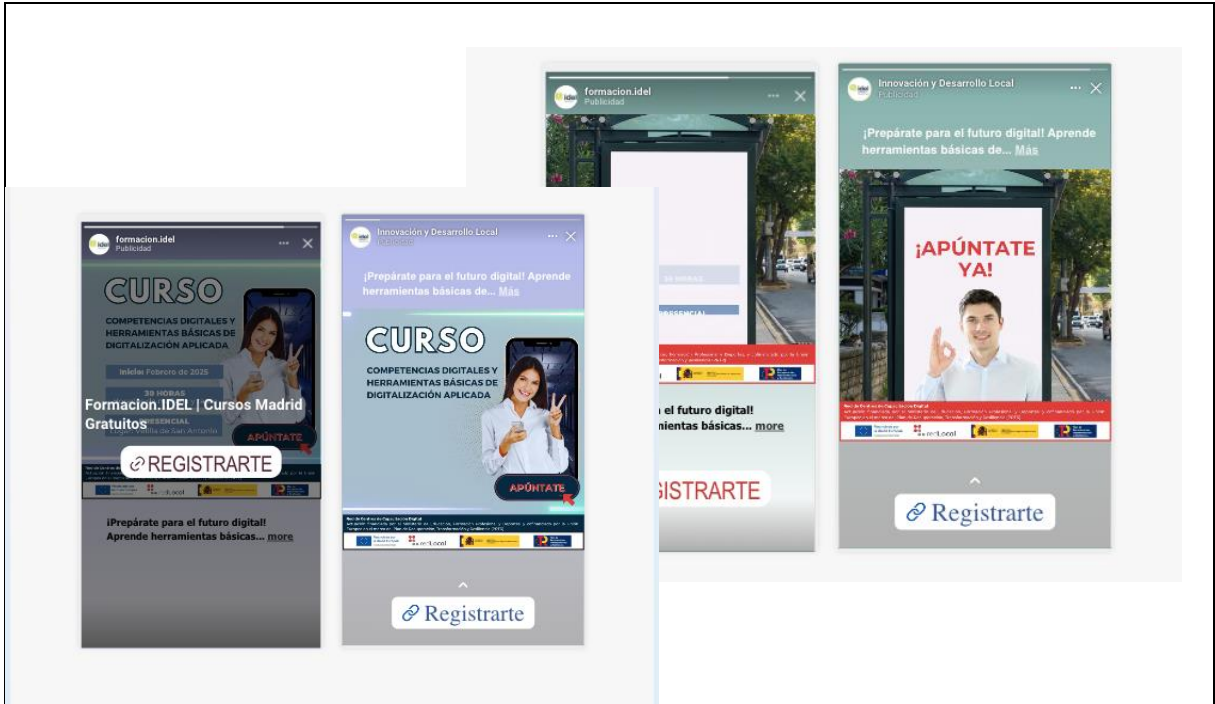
formacion.idel
Publicidad

30 HORAS
PRESENCIAL

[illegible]

el futuro digital!
rramientas básicas... more

GISTRARTE

Innovación y Desarrollo Local
Publicidad

¡Prepárate para el futuro digital! Aprende herramientas básicas de... Más

¡APÚNTATE YA!

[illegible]

Registrarte

formacion.idel
Publicidad

CURSO
COMPETENCIAS DIGITALES Y HERRAMIENTAS BÁSICAS DE DIGITALIZACIÓN APLICADA
Inicio: Febrero de 2025
30 HORAS
PRESENCIAL
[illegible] San Antonio
APÚNTATE

Formacion.IDEL | Cursos Madrid Gratuitos

REGISTRARTE

¡Prepárate para el futuro digital! Aprende herramientas básicas... more

Innovación y Desarrollo Local
Publicidad

¡Prepárate para el futuro digital! Aprende herramientas básicas de... Más

CURSO
COMPETENCIAS DIGITALES Y HERRAMIENTAS BÁSICAS DE DIGITALIZACIÓN APLICADA
APÚNTATE

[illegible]

Registrarte